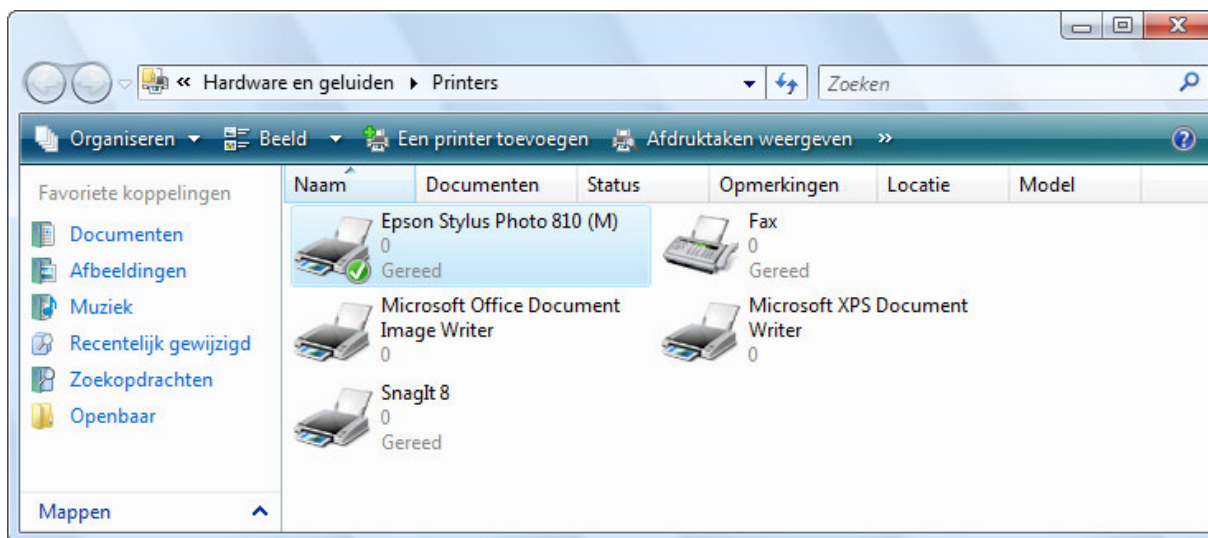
« Hardware en geluiden ▸ Printers

Zoeken

Organiseren ▾ Beeld ▾ Een printer toevoegen Afdruktaken weergeven »

Favoriete koppelingen

Documenten
Afbeeldingen
Muziek
Recentelijk gewijzigd
Zoekopdrachten
Openbaar

Mappen

Naam | Documenten | Status | Opmerkingen | Locatie | Model

Epson Stylus Photo 810 (M)
0
Gereed

Fax
0
Gereed

Microsoft Office Document Image Writer
0

Microsoft XPS Document Writer
0

SnagIt 8
0
Gereed